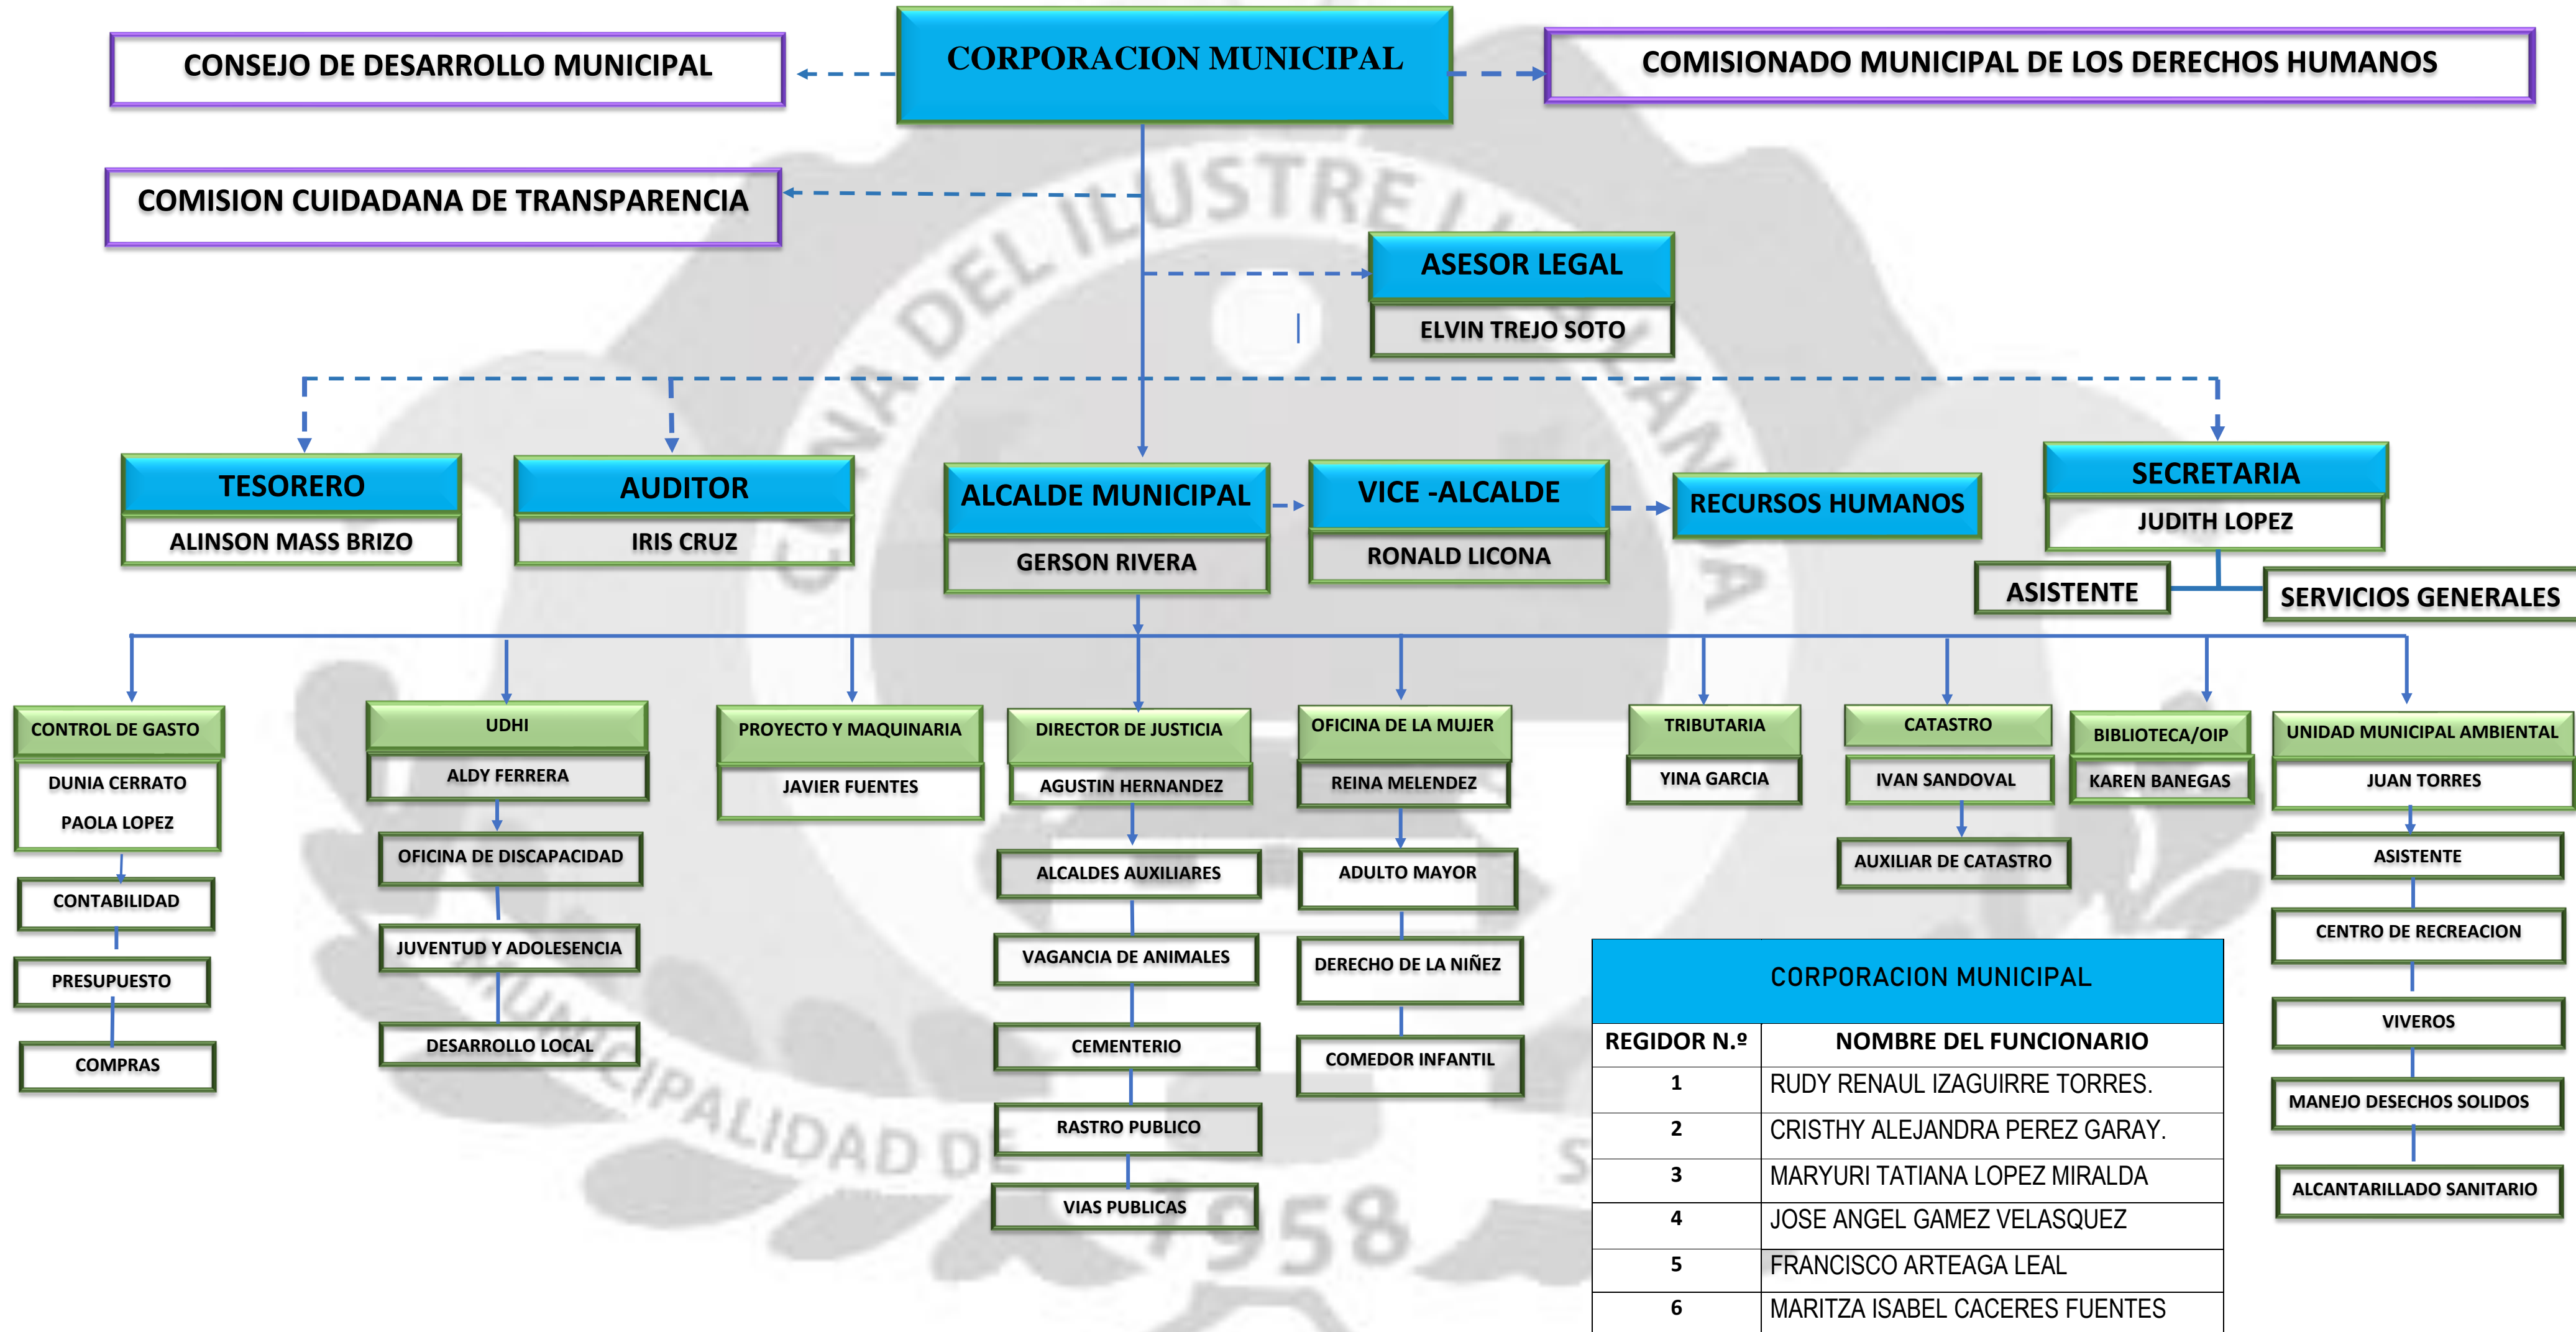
CONSEJO DE DESARROLLO MUNICIPAL

CORPORACION MUNICIPAL

COMISIONADO MUNICIPAL DE LOS DERECHOS HUMANOS

COMISION CUIDADANA DE TRANSPARENCIA

ASESOR LEGAL
ELVIN TREJO SOTO

TESORERO
ALINSON MASS BRIZO

AUDITOR
IRIS CRUZ

ALCALDE MUNICIPAL
GERSON RIVERA

VICE -ALCALDE
RONALD LICONA

RECURSOS HUMANOS

SECRETARIA
JUDITH LOPEZ

ASISTENTE

SERVICIOS GENERALES

CONTROL DE GASTO
DUNIA CERRATO
PAOLA LOPEZ
CONTABILIDAD
PRESUPUESTO
COMPRAS

UDHI
ALDY FERRERA
OFICINA DE DISCAPACIDAD
JUVENTUD Y ADOLESENCIA
DESARROLLO LOCAL

PROYECTO Y MAQUINARIA
JAVIER FUENTES

DIRECTOR DE JUSTICIA
AGUSTIN HERNANDEZ
ALCALDES AUXILIARES
VAGANCIA DE ANIMALES
CEMENTERIO
RASTRO PUBLICO
VIAS PUBLICAS

OFICINA DE LA MUJER
REINA MELENDEZ
ADULTO MAYOR
DERECHO DE LA NIÑEZ
COMEDOR INFANTIL

TRIBUTARIA
YINA GARCIA

CATASTRO
IVAN SANDOVAL
AUXILIAR DE CATASTRO

BIBLIOTECA/OIP
KAREN BANEGAS

UNIDAD MUNICIPAL AMBIENTAL
JUAN TORRES
ASISTENTE
CENTRO DE RECREACION
VIVEROS
MANEJO DESECHOS SOLIDOS
ALCANTARILLADO SANITARIO

CORPORACION MUNICIPAL

| REGIDOR N.º | NOMBRE DEL FUNCIONARIO |
|---|---|
| 1 | RUDY RENAUL IZAGUIRRE TORRES. |
| 2 | CRISTHY ALEJANDRA PEREZ GARAY. |
| 3 | MARYURI TATIANA LOPEZ MIRALDA |
| 4 | JOSE ANGEL GAMEZ VELASQUEZ |
| 5 | FRANCISCO ARTEAGA LEAL |
| 6 | MARITZA ISABEL CACERES FUENTES |